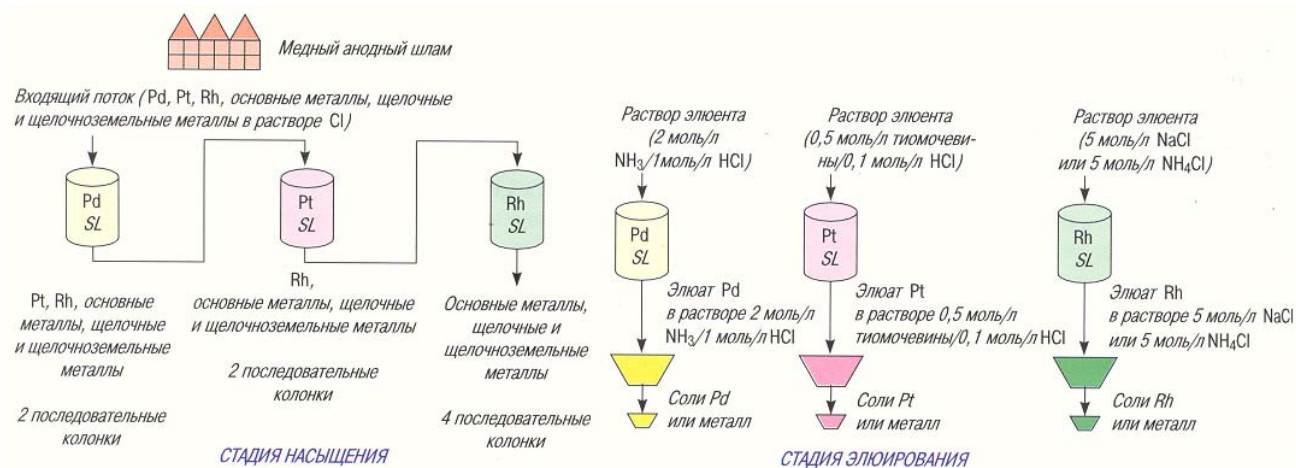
Медный анодный шлам

Входящий поток (Pd, Pt, Rh, основные металлы, щелочные и щелочноземельные металлы в растворе Cl)

Pd
SL

Pt
SL

Rh
SL

Pt, Rh, основные металлы, щелочные и щелочноземельные металлы

2 последовательные колонки

Rh, основные металлы, щелочные и щелочноземельные металлы

2 последовательные колонки

Основные металлы, щелочные и щелочноземельные металлы

4 последовательные колонки

СТАДИЯ НАСЫЩЕНИЯ

Раствор элюента (2 моль/л $NH_3$/1моль/л HCl)

Pd
SL

Элюат Pd в растворе 2 моль/л $NH_3$/1 моль/л HCl

Соли Pd или металл

Раствор элюента (0,5 моль/л тиомочевины/0,1 моль/л HCl)

Pt
SL

Элюат Pt в растворе 0,5 моль/л тиомочевины/0,1 моль/л HCl

Соли Pt или металл

Раствор элюента (5 моль/л NaCl или 5 моль/л $NH_4Cl$)

Rh
SL

Элюат Rh в растворе 5 моль/л NaCl или 5 моль/л $NH_4Cl$

Соли Rh или металл

СТАДИЯ ЭЛЮИРОВАНИЯ